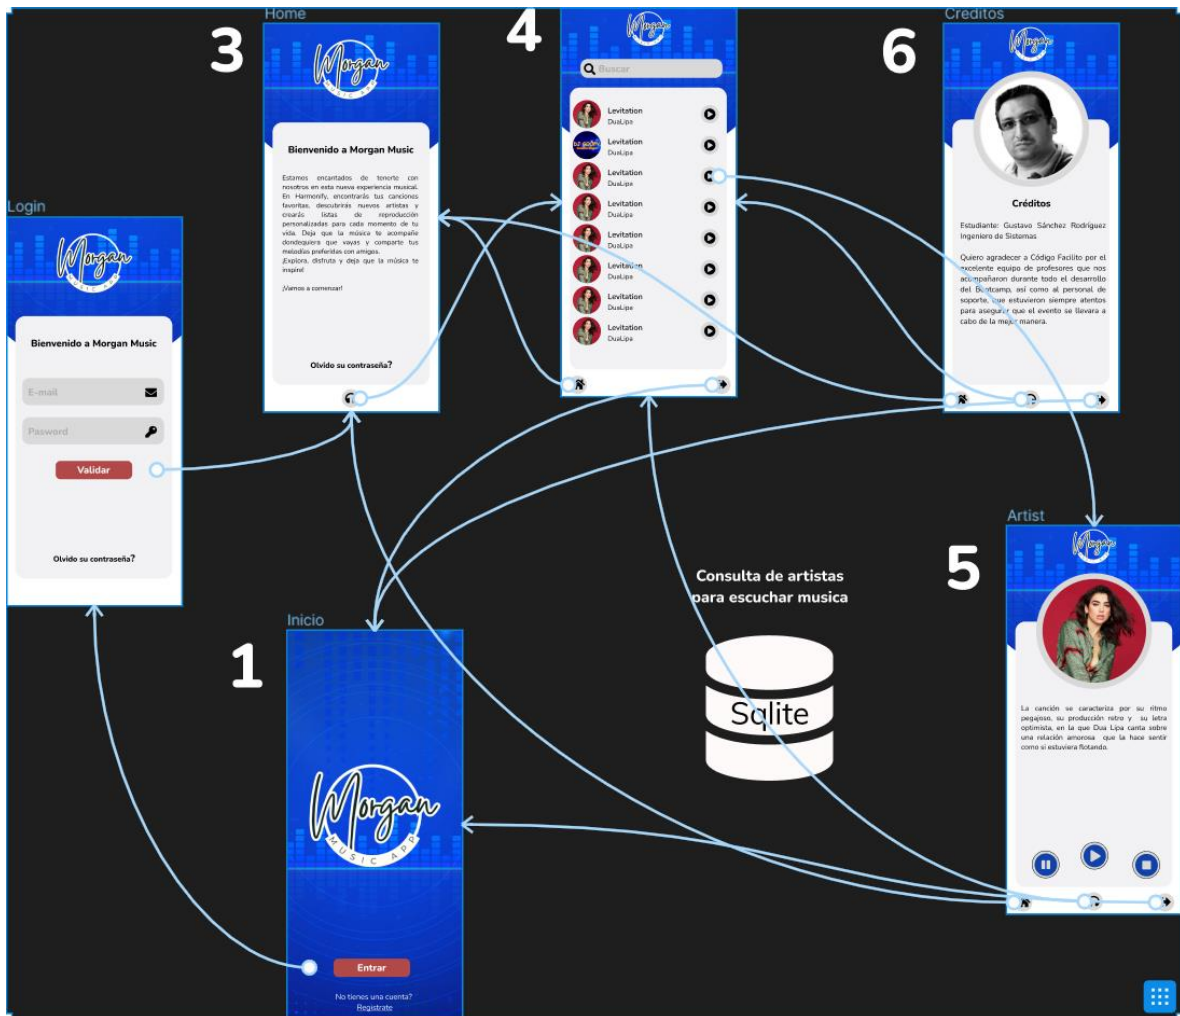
Home

3

Morgan MUSIC APP

Bienvenido a Morgan Music

Estamos encantados de tenerte con nosotros en esta nueva experiencia musical. En Harmonify, encontrarás tus canciones favoritas, descubrirás nuevos artistas y crearás listas de reproducción personalizadas para cada momento de tu vida. Deja que la música te acompañe dondequiera que vayas y comparte tus melodías preferidas con amigos.
¡Explora, disfruta y deja que la música te inspire!

¡Vamos a comenzar!

Olvido su contraseña?

4

Morgan

Buscar

Levitation
DuaLipa

Levitation
DuaLipa

Levitation
DuaLipa

Levitation
DuaLipa

Levitation
DuaLipa

Levitation
DuaLipa

Levitation
DuaLipa

Levitation
DuaLipa

Creditos

6

Morgan

Créditos

Estudiante: Gustavo Sánchez Rodríguez
Ingeniero de Sistemas

Quiero agradecer a Código Facilito por el excelente equipo de profesores que nos acompañaron durante todo el desarrollo del Bootcamp, así como al personal de soporte, que estuvieron siempre atentos para asegurar que el evento se llevara a cabo de la mejor manera.

Login

Morgan

Bienvenido a Morgan Music

E-mail

Pasword

Validar

Olvido su contraseña?

Artist

5

Morgan

La canción se caracteriza por su ritmo pegajoso, su producción retro y su letra optimista, en la que Dua Lipa canta sobre una relación amorosa que la hace sentir como si estuviera flotando.

Consulta de artistas para escuchar musica

Sqlite

Inicio

1

Morgan MUSIC APP

Entrar

No tienes una cuenta?
Registrate